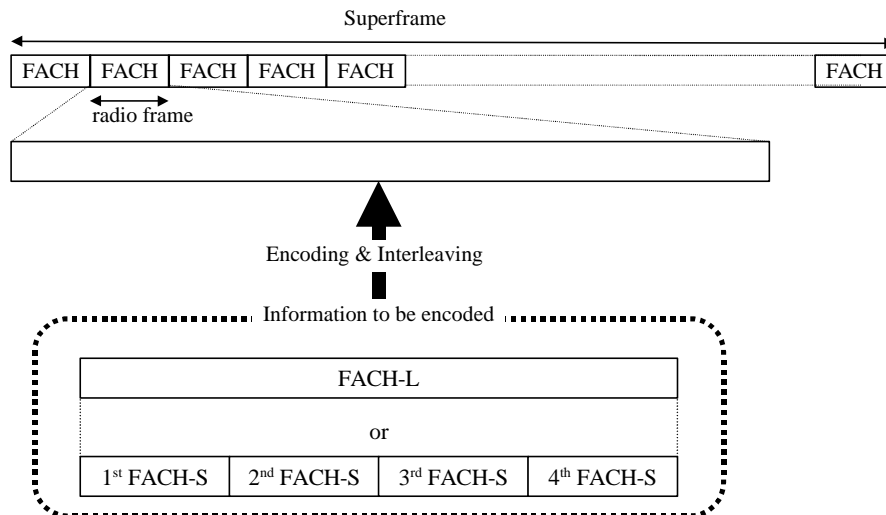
Superframe

FACH FACH FACH FACH FACH FACH

radio frame

Encoding & Interleaving

Information to be encoded

FACH-L

or

| $1^{st}$ FACH-S | $2^{nd}$ FACH-S | $3^{rd}$ FACH-S | $4^{th}$ FACH-S |
|---|---|---|---|